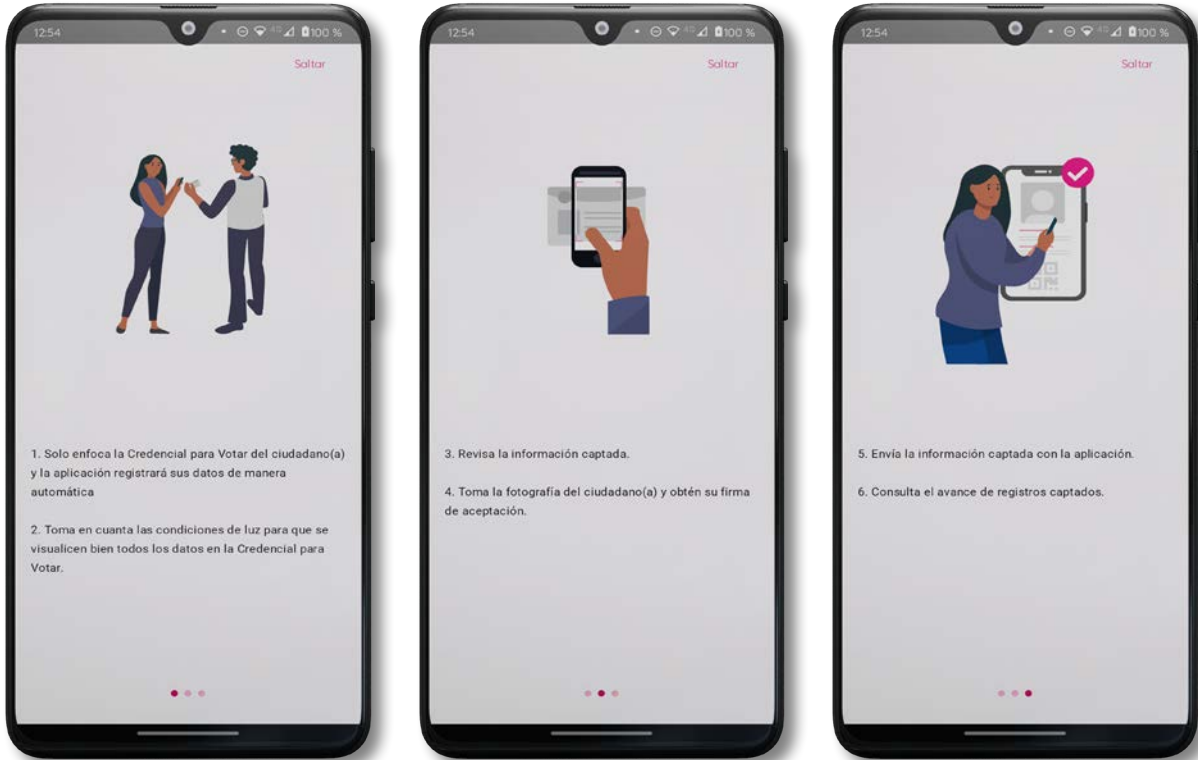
12:54 100 %

Saltar

1. Solo enfoca la Credencial para Votar del ciudadano(a) y la aplicación registrará sus datos de manera automática

2. Toma en cuanta las condiciones de luz para que se visualicen bien todos los datos en la Credencial para Votar.

12:54 100 %

Saltar

3. Revisa la información captada.

4. Toma la fotografía del ciudadano(a) y obtén su firma de aceptación.

12:54 100 %

Saltar

5. Envía la información captada con la aplicación.

6. Consulta el avance de registros captados.